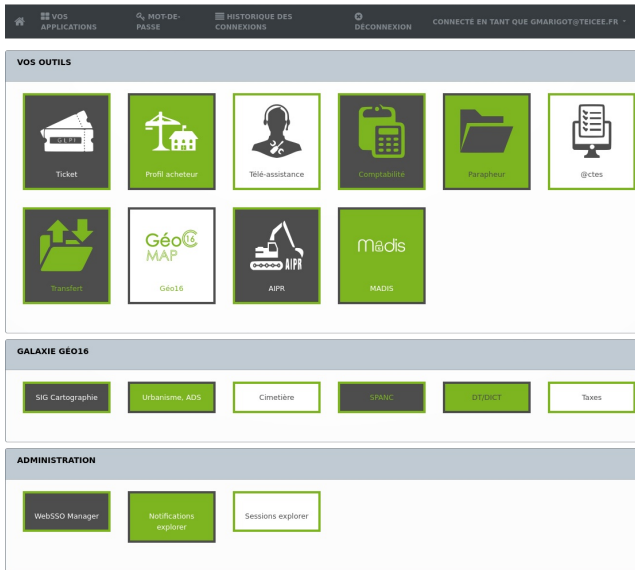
VOS APPLICATIONS
MOT-DE-PASSE
HISTORIQUE DES CONNEXIONS
DÉCONNEXION
CONNECTÉ EN TANT QUE GMARIGOT@TEICEE.FR

VOS OUTILS

GLPI
Ticket
Profil acheteur
Télé-assistance
Comptabilité
Parapheur
@ctes
Transfert
GéoMAP 16
Géo16
AIPR
AIPR
Mādis
MADIS

GALAXIE GÉO16

SIG Cartographie
Urbanisme, ADS
Cimetière
SPANC
DT/DICT
Taxes

ADMINISTRATION

WebSSO Manager
Notifications explorer
Sessions explorer